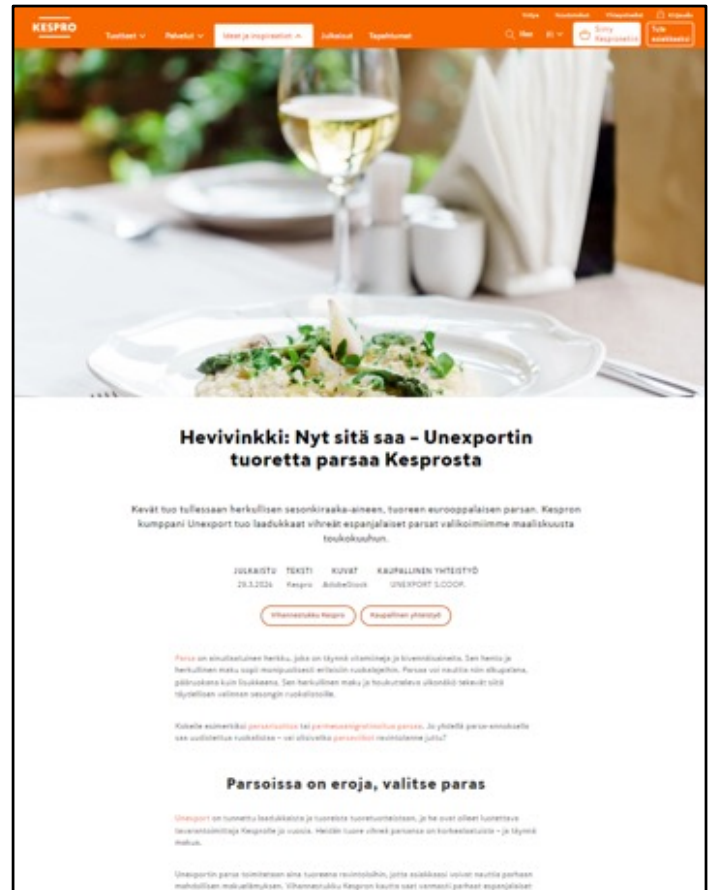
KESPRO Tuotteet Palvelut Ideat ja inspiraatiot Julkaisut Tapahtumat

Hae FI Siirry Kesproniin Tule asiakkaaksi

Hevivinkki: Nyt sitä saa – Unexportin tuoretta parsaa Kesprosta

Kevät tuo tullessaan herkullisen sesonkiraaka-aineen, tuoreen eurooppalaisen parsan. Kespron kumppani Unexport tuo laadukkaat vihreät espanjalaiset parsat valikoimiimme maaliskuusta toukokuuhun.

JULKAISTU 29.3.2024 TEKSTI Kespro KUVAT AdobeStock KAUPALLINEN YHTEISTYÖ UNEXPORT S.COOP.

Vihannestukku Kespro Kaupallinen yhteistyö

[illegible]

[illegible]

Parsoissa on eroja, valitse paras

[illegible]

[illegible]